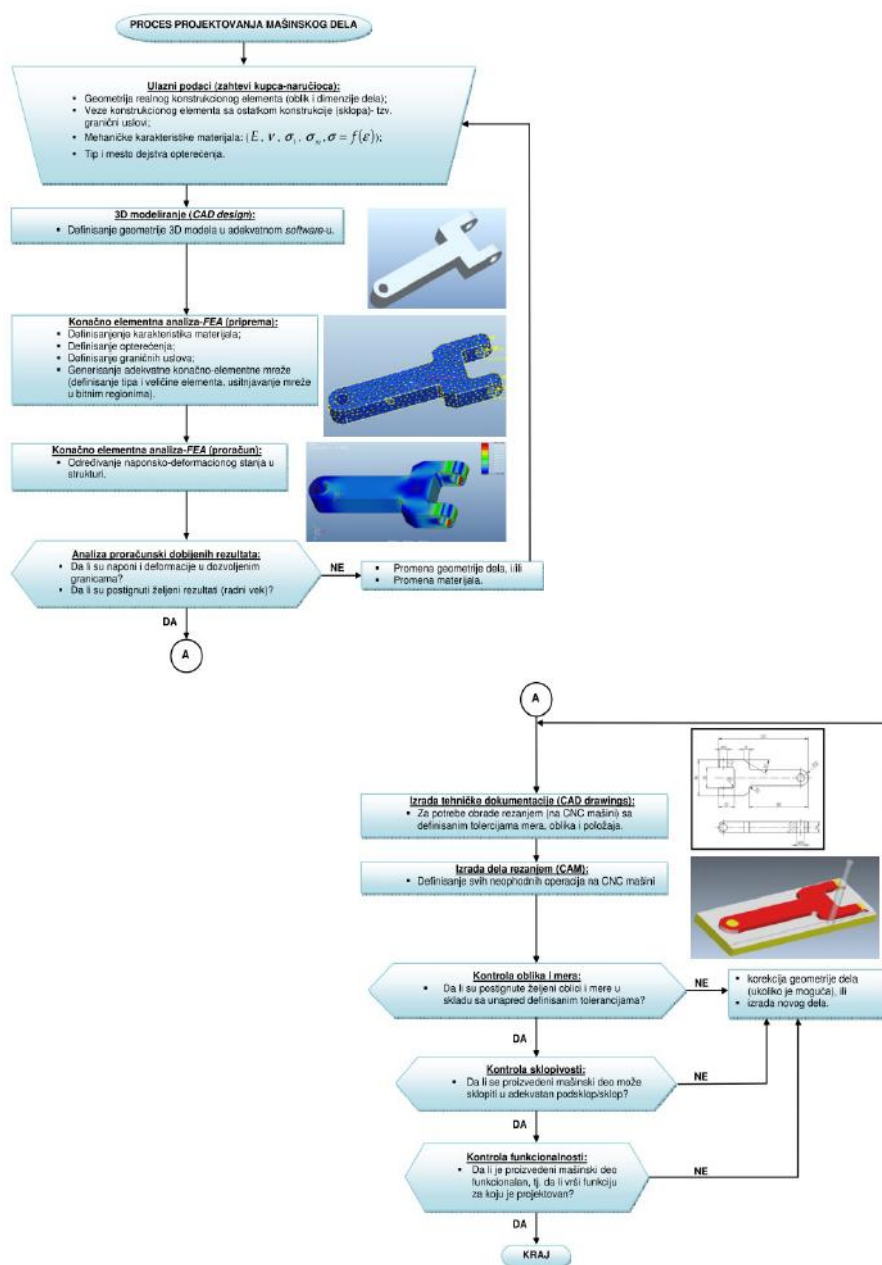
PROCES PROJEKTOVANJA MAŠINSKOG DELA

Ulazni podaci (zahtevi kupca-naručioca):
• Geometrija realnog konstrukcionog elementa (oblik i dimenzije dela);
• Veze konstrukcionog elementa sa ostatkom konstrukcije (sklopa)- tzv. granični uslovi;
• Mehaničke karakteristike materijala: ($E$, $\nu$, $\sigma_t$, $\sigma_m$, $\sigma = f(\varepsilon)$);
• Tip i mesto dejstva opterećenja.

3D modeliranje (CAD design):
• Definisanje geometrije 3D modela u adekvatnom software-u.

Konačno elementna analiza-FEA (priprema):
• Definisanje karakteristika materijala;
• Definisanje opterećenja;
• Definisanje graničnih uslova;
• Generisanje adekvatne konačno-elementne mreže (definisanje tipa i veličine elementa, usitnjavanje mreže u bitnim regionima).

Konačno elementna analiza-FEA (proračun):
• Određivanje naponsko-deformacionog stanja u strukturi.

Analiza proračunski dobijenih rezultata:
• Da li su naponi i deformacije u dozvoljenim granicama?
• Da li su postignuti željeni rezultati (radni vek)?

NE

• Promena geometrije dela, i/ili
• Promena materijala.

DA

A

A

Izrada tehničke dokumentacije (CAD drawings):
• Za potrebe obrade rezanjem (na CNC mašini) sa definisanim tolercijama mera, oblika i položaja.

Izrada dela rezanjem (CAM):
• Definisanje svih neophodnih operacija na CNC mašini

Kontrola oblika i mera:
• Da li su postignute željeni oblici i mere u skladu sa unapred definisanim tolerancijama?

NE

• korekcija geometrije dela (ukoliko je moguća), ili
• izrada novog dela.

DA

Kontrola sklopivosti:
• Da li se proizvedeni mašinski deo može sklopiti u adekvatan podsklop/sklop?

NE

DA

Kontrola funkcionalnosti:
• Da li je proizvedeni mašinski deo funkcionalan, tj. da li vrši funkciju za koju je projektovan?

NE

DA

KRAJ